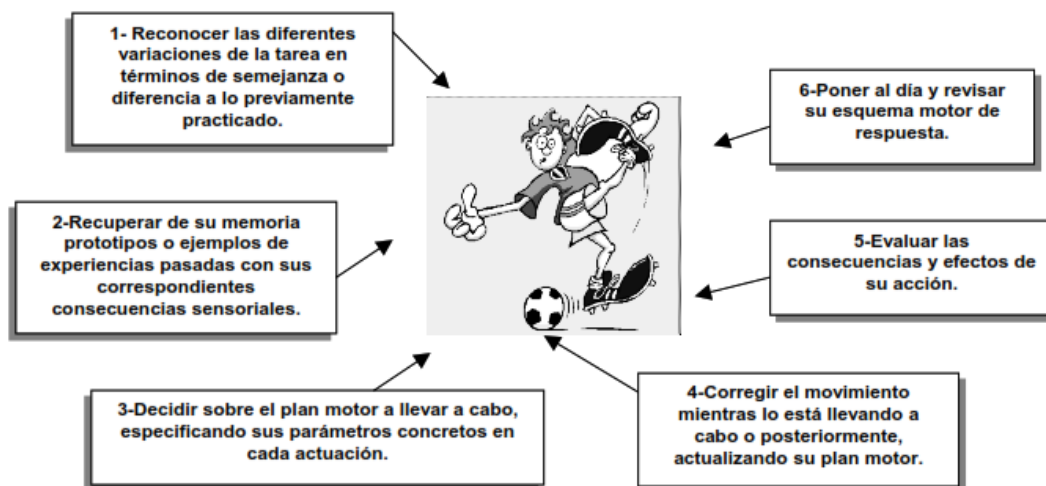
1- Reconocer las diferentes variaciones de la tarea en términos de semejanza o diferencia a lo previamente practicado.

6-Poner al día y revisar su esquema motor de respuesta.

2-Recuperar de su memoria prototipos o ejemplos de experiencias pasadas con sus correspondientes consecuencias sensoriales.

5-Evaluar las consecuencias y efectos de su acción.

3-Decidir sobre el plan motor a llevar a cabo, especificando sus parámetros concretos en cada actuación.

4-Corregir el movimiento mientras lo está llevando a cabo o posteriormente, actualizando su plan motor.